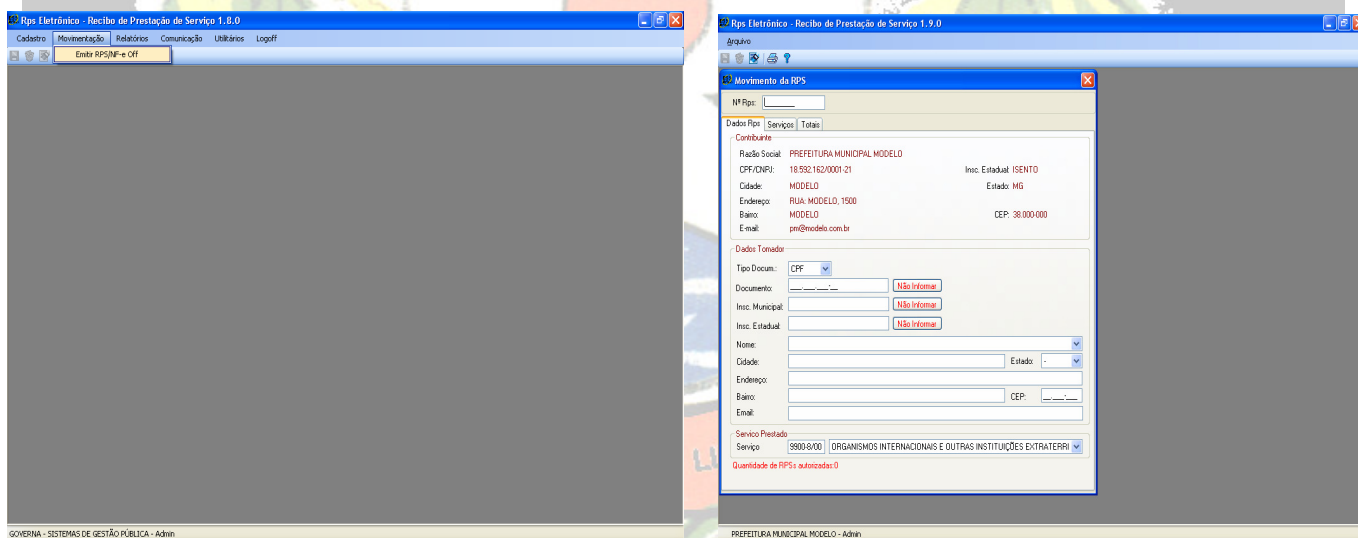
Rps Eletrônico - Recibo de Prestação de Serviço 1.8.0

Cadastro Movimentação Relatórios Comunicação Utilitários Logoff

Emitir RPS/NF-e Off

GOVERNA - SISTEMAS DE GESTÃO PÚBLICA - Admin

Rps Eletrônico - Recibo de Prestação de Serviço 1.9.0

Arquivo

Movimento da RPS

Nº Rps:

Dados Rps Serviços Totais

Contribuinte

Razão Social: PREFEITURA MUNICIPAL MODELO

CPF/CNPJ: 18.592.162/0001-21 Insc. Estadual: ISENTO

Cidade: MODELO Estado: MG

Endereço: RUA: MODELO, 1500

Bairro: MODELO CEP: 38.000-000

E-mail: pm@modelo.com.br

Dados Tomador

Tipo Docum.: CPF

Documento: Não Informar

Insc. Municipal: Não Informar

Insc. Estadual: Não Informar

Nome:

Cidade: Estado: -

Endereço:

Bairro: CEP:

Email:

Servico Prestado

Serviço 9900-8/00 ORGANISMOS INTERNACIONAIS E OUTRAS INSTITUIÇÕES EXTRATERRI

Quantidade de RPSs autorizadas:0

PREFEITURA MUNICIPAL MODELO - Admin